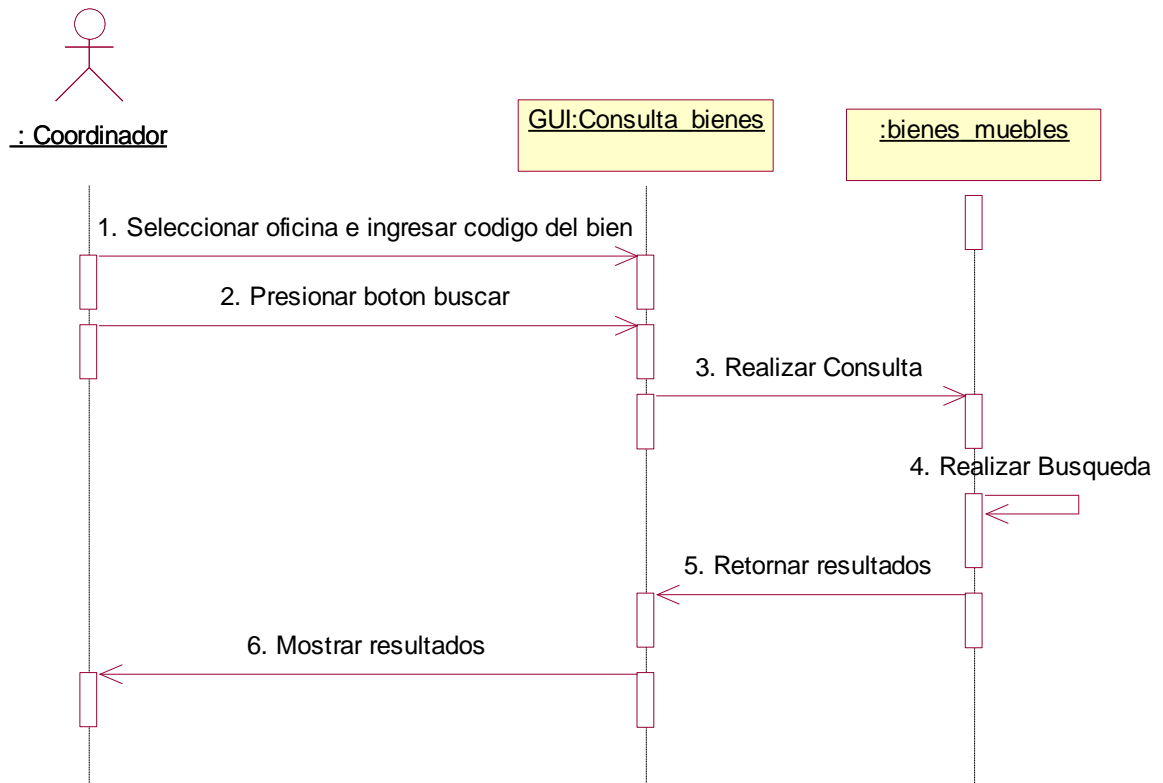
: Coordinador

GUI:Consulta_bienes

:bienes_muebles

1. Seleccionar oficina e ingresar codigo del bien

2. Presionar boton buscar

3. Realizar Consulta

4. Realizar Busqueda

5. Retornar resultados

6. Mostrar resultados